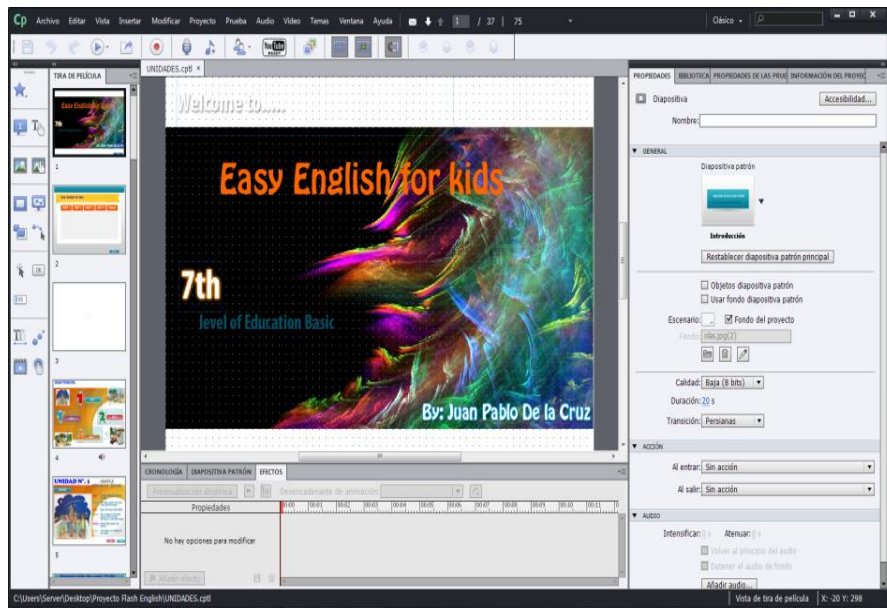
Cp Archivo Editar Vista Insertar Modificar Proyecto Prueba Audio Video Temas Ventana Ayuda 1 / 37 | 75 Clásico

TIRA DE PELÍCULA

UNIDADES.cptl ×

1

2

3

4

5

Welcome to.....

Easy English for kids

7th

level of Education Basic

By: Juan Pablo De la Cruz

CRONOLOGÍA DIAPOSITIVA PATRÓN EFECTOS

Previsualización dinámica

Desencadenante de animación:

Propiedades

No hay opciones para modificar

Añadir efecto

PROPIEDADES BIBLIOTECA PROPIEDADES DE LAS PRUE INFORMACIÓN DEL PROYEC

Diapositiva

Accesibilidad...

Nombre:

GENERAL

Diapositiva patrón

Introducción

Restablecer diapositiva patrón principal

Objetos diapositiva patrón

Usar fondo diapositiva patrón

Escenario:

Fondo del proyecto

Fondo: olas.jpg(2)

Calidad: Baja (8 bits)

Duración: 20 s

Transición: Persianas

ACCIÓN

Al entrar: Sin acción

Al salir: Sin acción

AUDIO

Intensificar: 0 s Atenuar: 0 s

Volver al principio del audio

Detener el audio de fondo

Añadir audio...

C:\Users\Server\Desktop\Proyecto Flash English\UNIDADES.cptl

Vista de tira de película X: -20 Y: 298